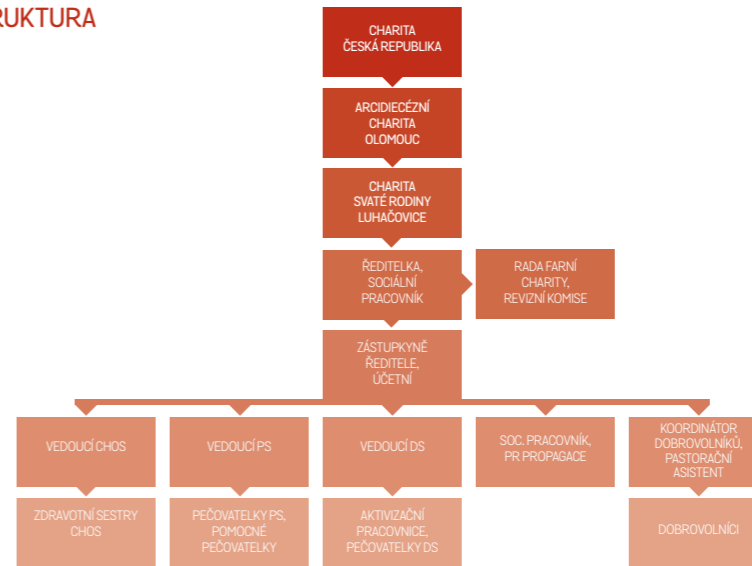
RUKTURA

CHARITA ČESKÁ REPUBLIKA

ARCIDIECÉZNÍ CHARITA OLOMOUC

CHARITA SVATÉ RODINY LUHAČOVICE

ŘEDITELKA, SOCIÁLNÍ PRACOVNÍK

RADA FARNÍ CHARITY, REVIZNÍ KOMISE

ZÁSTUPKYNĚ ŘEDITELE, ÚČETNÍ

VEDOUCÍ CHOS

VEDOUCÍ PS

VEDOUCÍ DS

SOC. PRACOVNÍK, PR PROPAGACE

KOORDINÁTOR DOBROVOLNÍKŮ, PASTORAČNÍ ASISTENT

ZDRAVOTNÍ SESTRY CHOS

PEČOVATELKY PS, POMOCNÉ PEČOVATELKY

AKTIVIZAČNÍ PRACOVNICE, PEČOVATELKY DS

DOBROVOLNÍCI